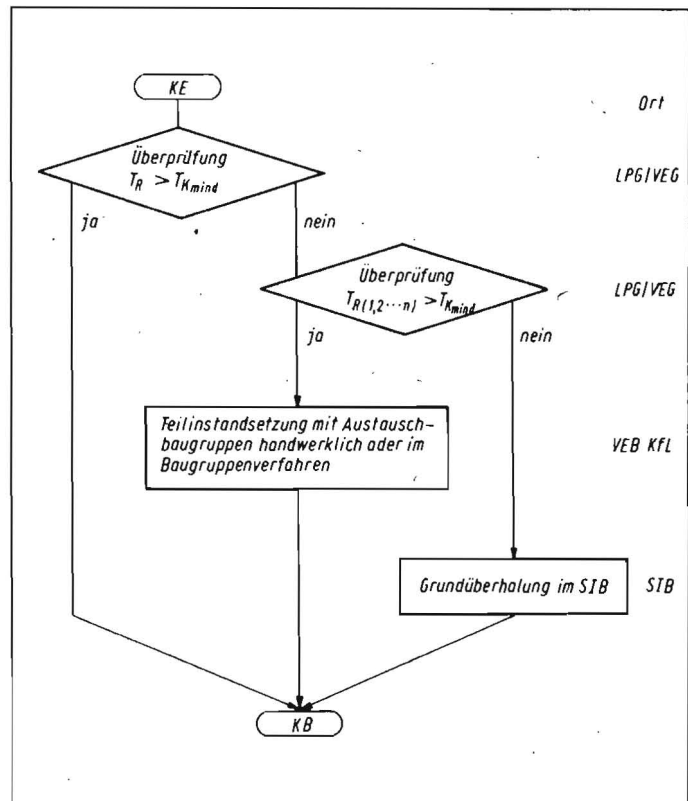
KE

Ort

Überprüfung $T_R > T_{K_{mind}}$

LPG/VEG

ja

nein

Überprüfung $T_{R(1,2 \cdots n)} > T_{K_{mind}}$

LPG/VEG

ja

nein

Teilinstandsetzung mit Austauschbaugruppen handwerklich ader im Baugruppenverfahren

VEB KFL

Grundüberholung im SIB

STB

KB